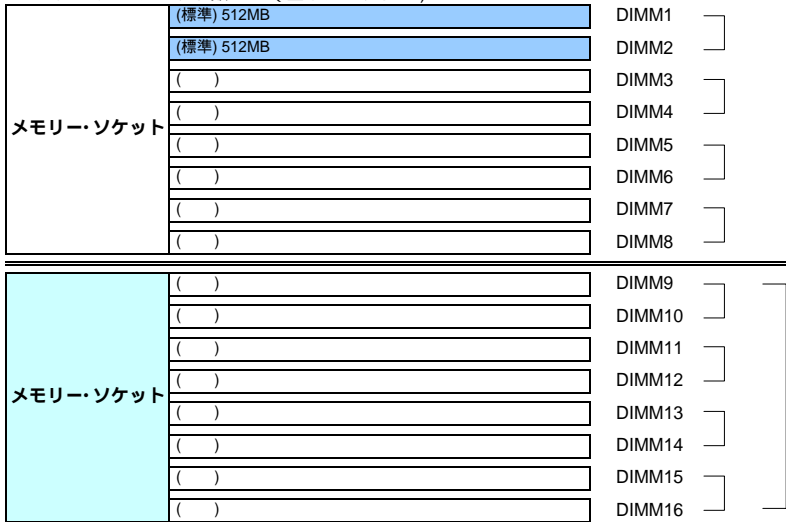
メモリー・ソケット

(標準) 512MB DIMM1
(標準) 512MB DIMM2
( ) DIMM3
( ) DIMM4
( ) DIMM5
( ) DIMM6
( ) DIMM7
( ) DIMM8

メモリー・ソケット

( ) DIMM9
( ) DIMM10
( ) DIMM11
( ) DIMM12
( ) DIMM13
( ) DIMM14
( ) DIMM15
( ) DIMM16